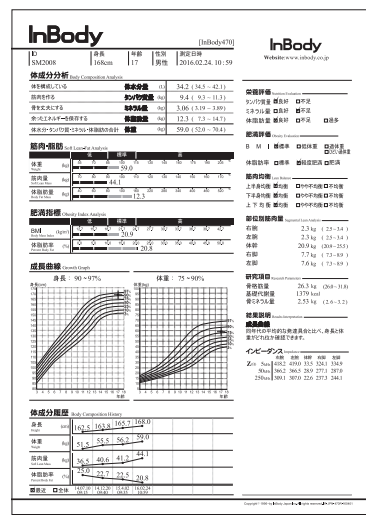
InBody

[InBody470]

| ID | 身長 | 年齢 | 性別 | 測定日時 |
|---|---|---|---|---|
| SM2008 | 168cm | 17 | 男性 | 2016.02.24. 10 : 59 |

InBody
Website: www.inbody.co.jp

体成分分析 Body Composition Analysis

| | | | |
|---|---|---|---|
| 体を構成している | 体水分量 | (L) | 34.2 ( 34.5 ~ 42.1 ) |
| 筋肉を作る | タンパク質量 | (kg) | 9.4 ( 9.3 ~ 11.3 ) |
| 骨を丈夫にする | ミネラル量 | (kg) | 3.06 ( 3.19 ~ 3.89 ) |
| 余ったエネルギーを保存する | 体脂肪量 | (kg) | 12.3 ( 7.3 ~ 14.7 ) |
| 体水分・タンパク質・ミネラル・体脂肪の合計 | 体重 | (kg) | 59.0 ( 52.0 ~ 70.4 ) |

筋肉・脂肪 Muscle-Fat Analysis

低 標準 高

体重 Weight (kg) 59.0

骨格筋量 SMM (kg) 44.1

体脂肪量 Body Fat Mass (kg) 12.3

肥満指標 Obesity Analysis

低 標準 高

BMI Body Mass Index (kg/m²) 20.9

体脂肪率 Percent Body Fat (%) 20.8

成長曲線 Growth Graph

身長：90～97% 体重：75～90%

体成分履歴 Body Composition History

| | | | | | |
|---|---|---|---|---|---|
| 身長 Height | (cm) | 162.5 | 163.8 | 165.7 | 168.0 |
| 体重 Weight | (kg) | 51.5 | 55.6 | 56.2 | 59.0 |
| 骨格筋量 SMM | (kg) | 36.5 | 40.6 | 41.2 | 44.1 |
| 体脂肪率 PBF | (%) | 25.0 | 22.7 | 22.5 | 20.8 |
| 最近 全体 | | 14.07.30 08:15 | 14.12.20 09:40 | 15.06.02 09:35 | 16.02.24 10:59 |

栄養評価 Nutrition Evaluation
タンパク質量 ■普通 □不足
ミネラル量 □普通 ■不足
体脂肪量 ■普通 □不足 □過多

肥満評価 Obesity Evaluation
BMI ■標準 □低体重 □過体重 □ひどい過体重
体脂肪率 □標準 ■軽度肥満 □肥満

筋肉均衡 Lean Balance
上半身均衡 ■均衡 □やや不均衡 □不均衡
下半身均衡 ■均衡 □やや不均衡 □不均衡
上下均衡 ■均衡 □やや不均衡 □不均衡

部位別筋肉量 Segmental Lean Analysis
右腕 2.3 kg ( 2.5~3.4 )
左腕 2.3 kg ( 2.5~3.4 )
体幹 20.9 kg ( 20.8~25.5 )
右脚 7.7 kg ( 7.3~8.9 )
左脚 7.6 kg ( 7.3~8.9 )

研究項目 Research Parameters
骨格筋量 26.3 kg ( 26.8~31.8 )
基礎代謝量 1379 kcal
骨ミネラル量 2.53 kg ( 2.6~3.2 )

結果説明 Results Interpretation
成長曲線
同年代の平均的な身長体重を比べ、身長と体重がどれ位か確認できます。

インピーダンス Impedance
| | 右腕 | 左腕 | 体幹 | 右脚 | 左脚 |
|---|---|---|---|---|---|
| Z(Ω) 5kHz | 408.2 | 419.0 | 33.5 | 324.1 | 334.9 |
| 50kHz | 366.2 | 386.9 | 28.9 | 277.3 | 287.0 |
| 250kHz | 309.1 | 307.0 | 22.6 | 237.3 | 244.1 |

Copyright © 1996~ by InBody Co., Ltd. All rights reserved.